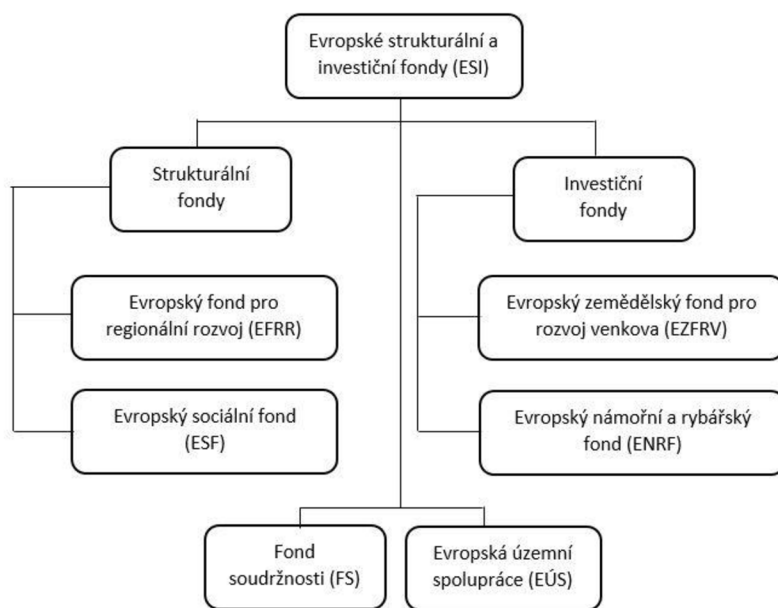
Evropské strukturální a investiční fondy (ESI)

Strukturální fondy

Evropský fond pro regionální rozvoj (EFRR)

Evropský sociální fond (ESF)

Investiční fondy

Evropský zemědělský fond pro rozvoj venkova (EZFRV)

Evropský námořní a rybářský fond (ENRF)

Fond soudržnosti (FS)

Evropská územní spolupráce (EÚS)